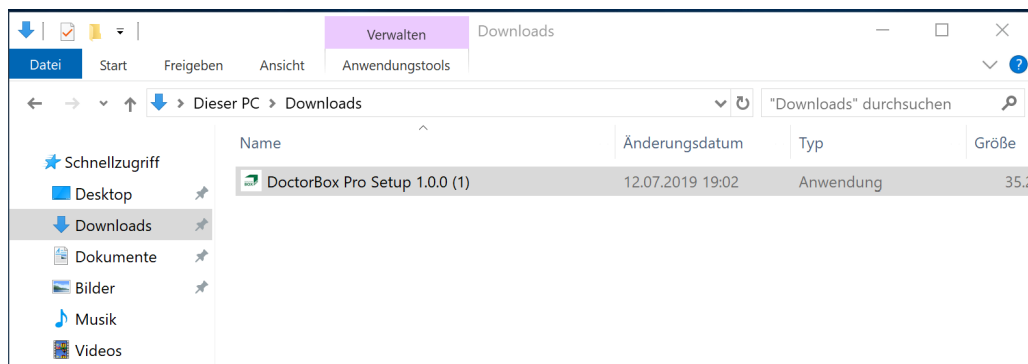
Verwalten
Downloads
Datei
Start
Freigeben
Ansicht
Anwendungstools

Dieser PC > Downloads
"Downloads" durchsuchen

Schnellzugriff
Desktop
Downloads
Dokumente
Bilder
Musik
Videos

| Name | Änderungsdatum | Typ | Größe |
|---|---|---|---|
| DoctorBox Pro Setup 1.0.0 (1) | 12.07.2019 19:02 | Anwendung | 35.2 |